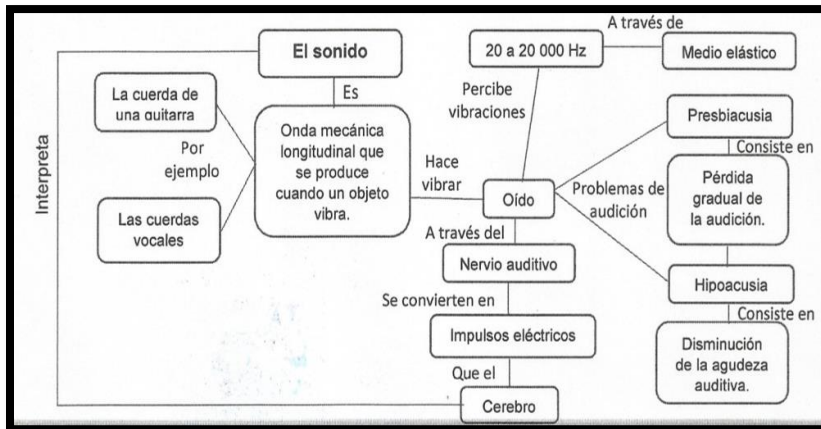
El sonido

Es

Onda mecánica longitudinal que se produce cuando un objeto vibra.

Por ejemplo

La cuerda de una guitarra

Las cuerdas vocales

Interpreta

Hace vibrar

Oído

Percibe vibraciones

20 a 20 000 Hz

A través de

Medio elástico

Problemas de audición

Presbiacusia

Consiste en

Pérdida gradual de la audición.

Hipoacusia

Consiste en

Disminución de la agudeza auditiva.

A través del

Nervio auditivo

Se convierten en

Impulsos eléctricos

Que el

Cerebro